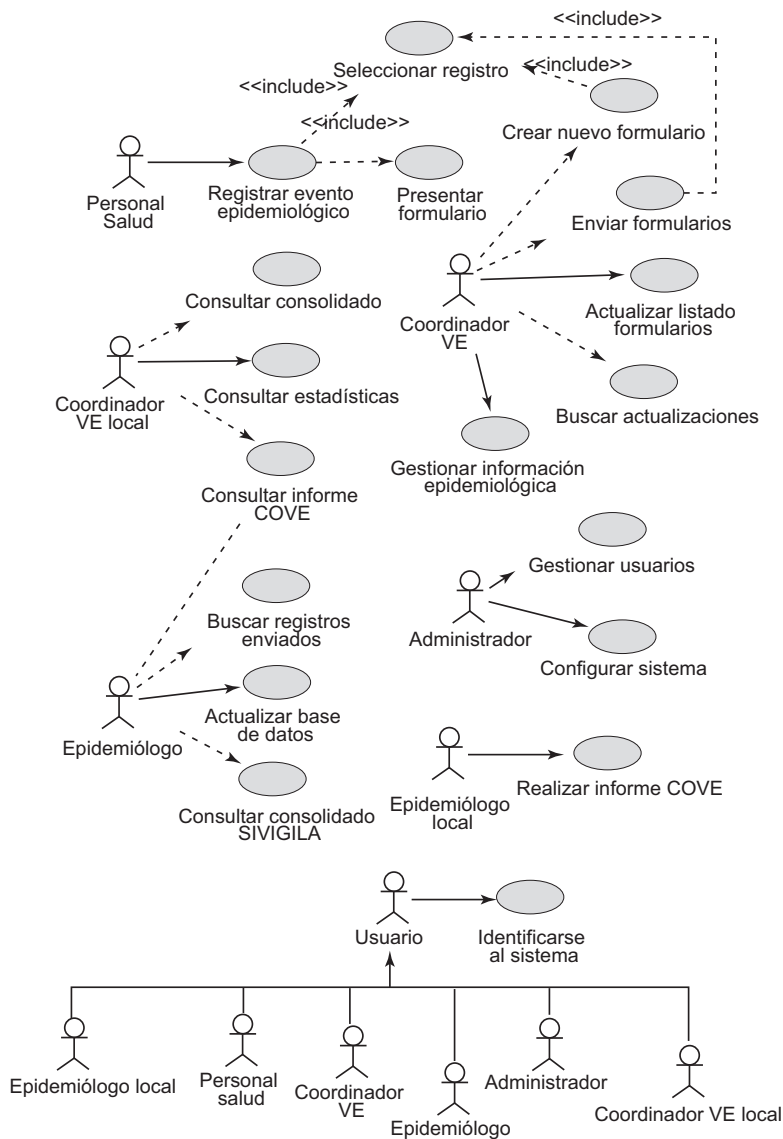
<<include>>
Seleccionar registro
<<include>>
<<include>>
<<include>>
Crear nuevo formulario
Personal Salud
Registrar evento epidemiológico
Presentar formulario
Enviar formularios
Consultar consolidado
Coordinador VE
Actualizar listado formularios
Coordinador VE local
Consultar estadísticas
Buscar actualizaciones
Gestionar información epidemiológica
Consultar informe COVE
Gestionar usuarios
Administrador
Configurar sistema
Buscar registros enviados
Epidemiólogo
Actualizar base de datos
Epidemiólogo local
Realizar informe COVE
Consultar consolidado SIVIGILA
Usuario
Identificarse al sistema
Epidemiólogo local
Personal salud
Coordinador VE
Epidemiólogo
Administrador
Coordinador VE local